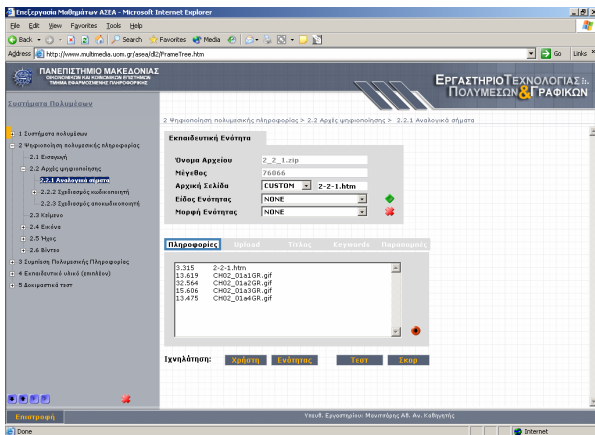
Επεξεργασία Μαθημάτων ΑΣΕΑ - Microsoft Internet Explorer

File Edit View Favorites Tools Help

Back Search Favorites Media

Address http://www.multimedia.uom.gr/asea/dl2/FrameTree.htm

Go Links

ΠΑΝΕΠΙΣΤΗΜΙΟ ΜΑΚΕΔΟΝΙΑΣ
ΟΙΚΟΝΟΜΙΚΩΝ ΚΑΙ ΚΟΙΝΩΝΙΚΩΝ ΕΠΙΣΤΗΜΩΝ
ΤΜΗΜΑ ΕΦΑΡΜΟΣΜΕΝΗΣ ΠΛΗΡΟΦΟΡΙΚΗΣ

ΕΡΓΑΣΤΗΡΙΟ ΤΕΧΝΟΛΟΓΙΑΣ ΠΟΛΥΜΕΣΩΝ & ΓΡΑΦΙΚΩΝ

Συστήματα Πολυμέσων

1 Συστήματα πολυμέσων
2 Ψηφιοποίηση πολυμεσικής πληροφορίας
2.1 Εισαγωγή
2.2 Αρχές ψηφιοποίησης
2.2.1 Αναλογικά σήματα
2.2.2 Σχεδιασμός κωδικοποιητή
2.2.3 Σχεδιασμός αποκωδικοποιητή
2.3 Κείμενο
2.4 Εικόνα
2.5 Ήχος
2.6 Βίντεο
3 Συμπίεση Πολυμεσικής Πληροφορίας
4 Εκπαιδευτικό υλικό (επιπλέον)
5 Δοκιμαστικό τεστ

2 Ψηφιοποίηση πολυμεσικής πληροφορίας > 2.2 Αρχές ψηφιοποίησης > 2.2.1 Αναλογικά σήματα

Εκπαιδευτική Ενότητα

| Όνομα Αρχείου | 2_2_1.zip |
|---|---|
| Μέγεθος | 76066 |
| Αρχική Σελίδα | CUSTOM 2-2-1.htm |
| Είδος Ενότητας | NONE |
| Μορφή Ενότητας | NONE |

Πληροφορίες Upload Τίτλος Keywords Παρατηρήσεις

3.315 2-2-1.htm
13.619 CH02_01a1GR.gif
32.564 CH02_01a2GR.gif
15.606 CH02_01a3GR.gif
13.475 CH02_01a4GR.gif

Ιχνηλάτηση: Χρήστη Ενότητας Τεστ Σκορ

Επιστροφή

Υπεύθ. Εργαστηρίου: Μαυρίδης Αθ. Αν. Καθηγητής

Done

Internet